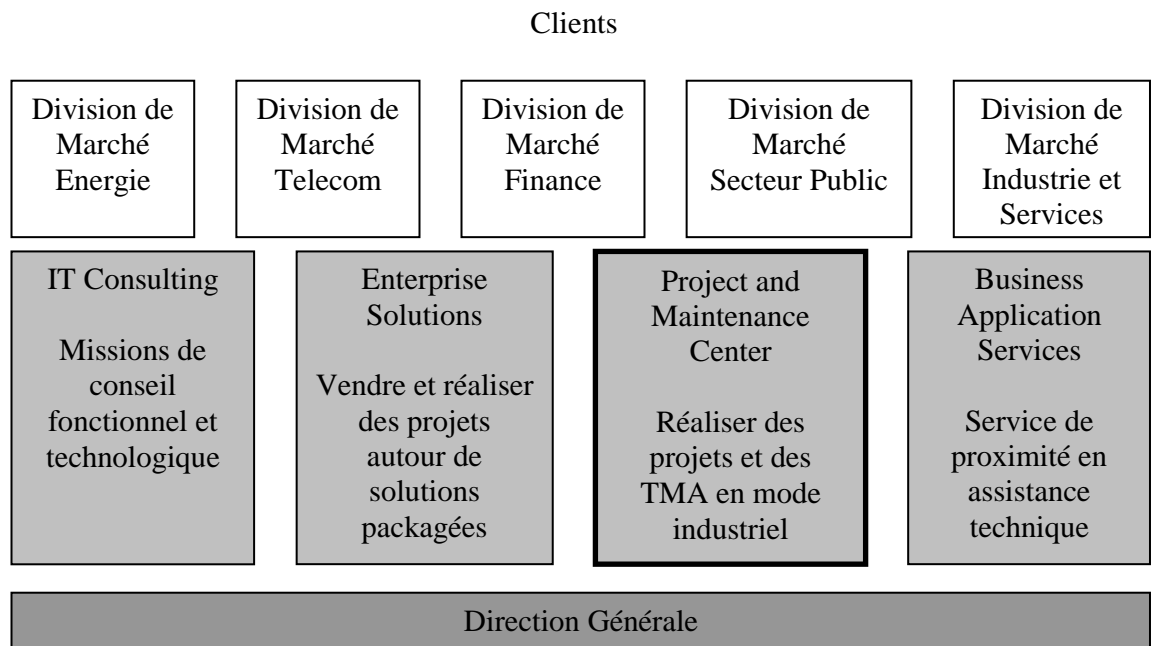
Clients

Division de Marché Energie

Division de Marché Telecom

Division de Marché Finance

Division de Marché Secteur Public

Division de Marché Industrie et Services

IT Consulting

Missions de conseil fonctionnel et technologique

Enterprise Solutions

Vendre et réaliser des projets autour de solutions packagées

Project and Maintenance Center

Réaliser des projets et des TMA en mode industriel

Business Application Services

Service de proximité en assistance technique

Direction Générale